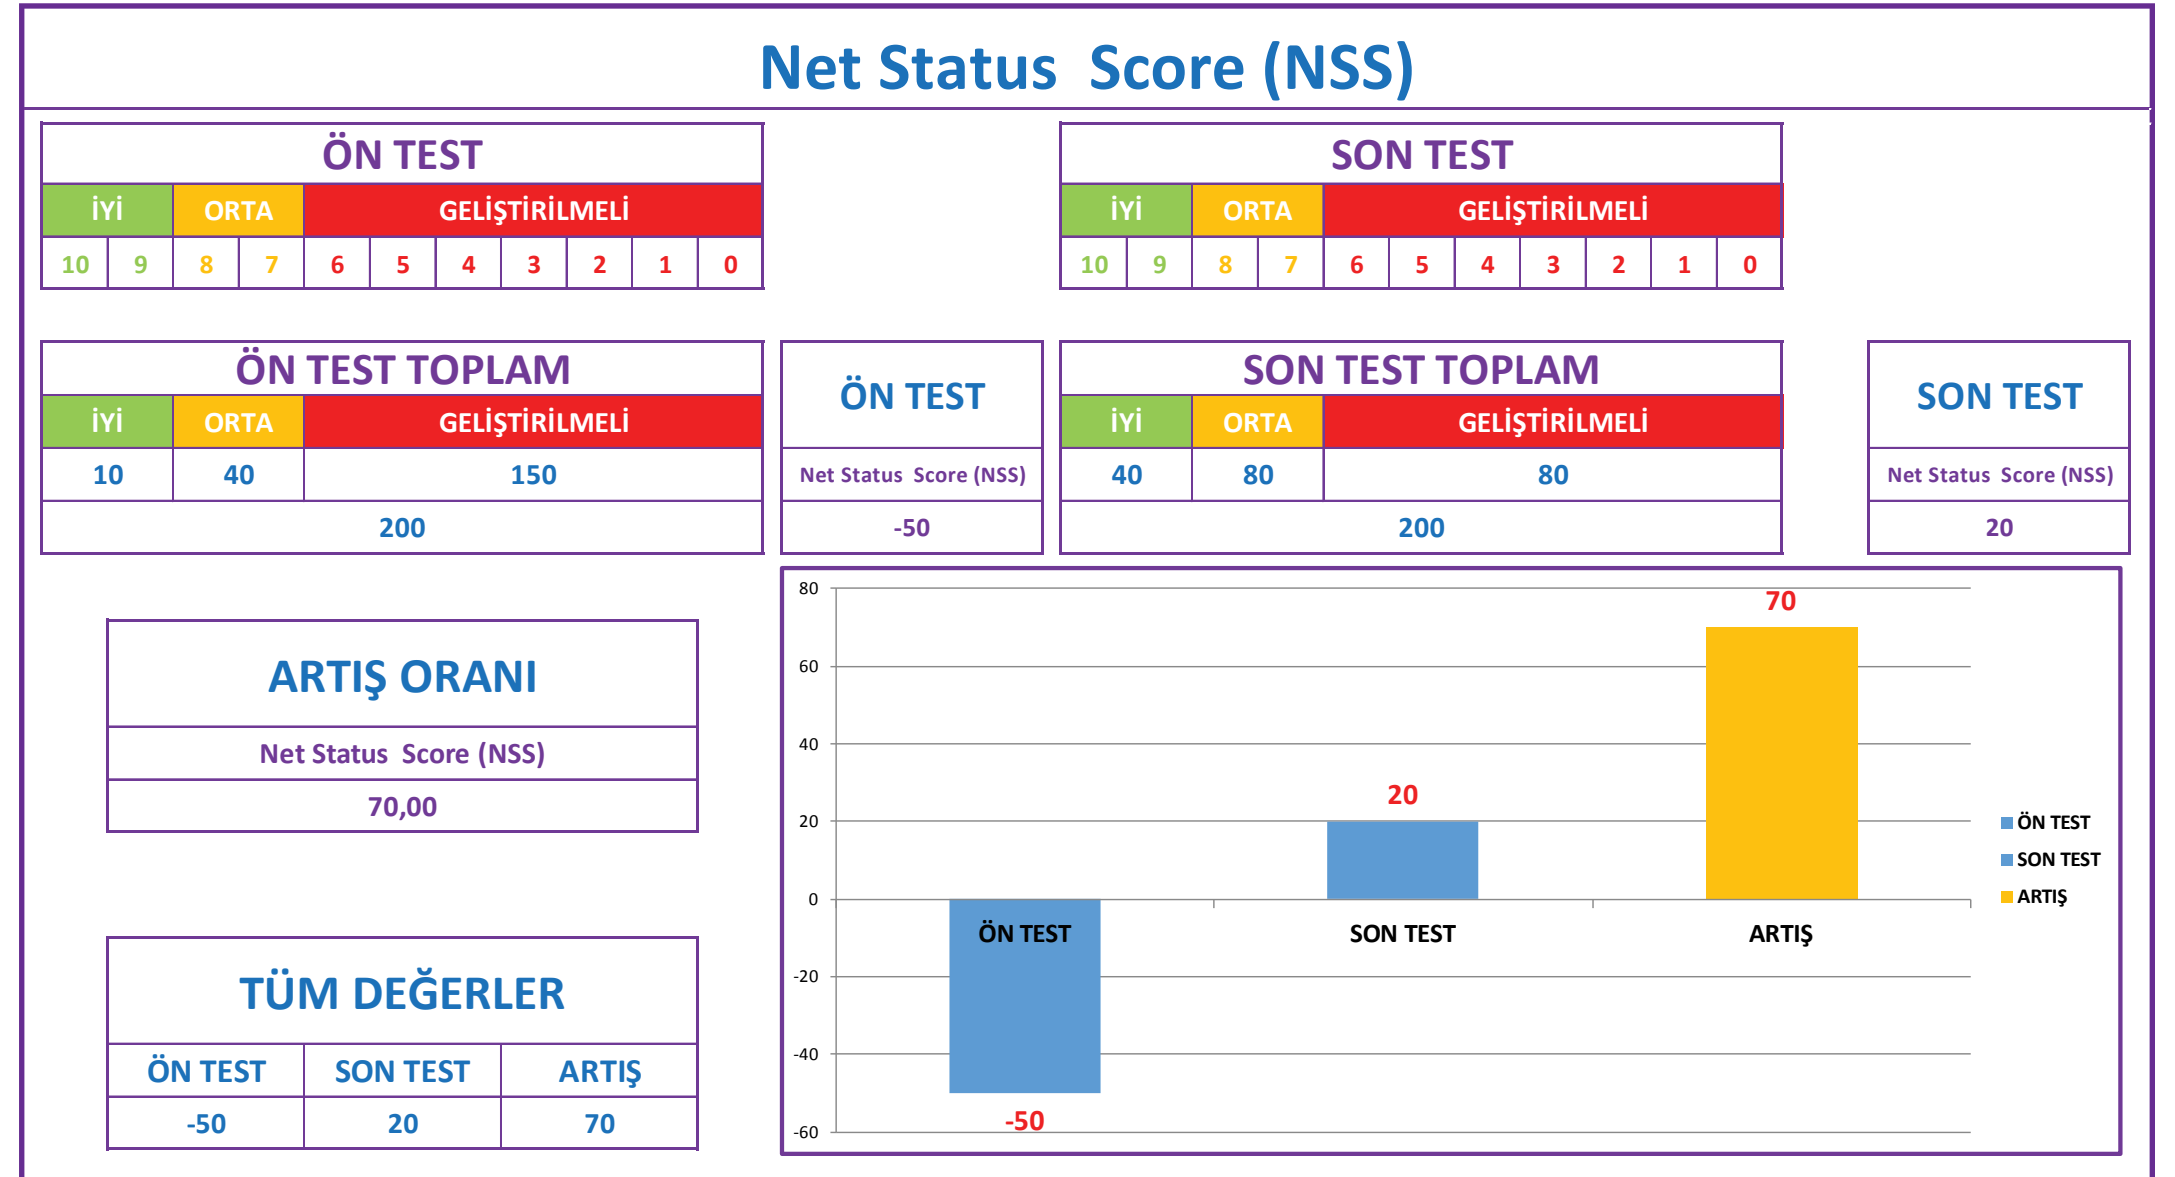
Net Status Score (NSS)

ÖN TEST

| İYİ | | ORTA | | GELİŞTİRİLMELİ | | | | | | |
|---|---|---|---|---|---|---|---|---|---|---|
| 10 | 9 | 8 | 7 | 6 | 5 | 4 | 3 | 2 | 1 | 0 |

SON TEST

| İYİ | | ORTA | | GELİŞTİRİLMELİ | | | | | | |
|---|---|---|---|---|---|---|---|---|---|---|
| 10 | 9 | 8 | 7 | 6 | 5 | 4 | 3 | 2 | 1 | 0 |

ÖN TEST TOPLAM

| İYİ | ORTA | GELİŞTİRİLMELİ |
|---|---|---|
| 10 | 40 | 150 |
| 200 | | |

ÖN TEST
Net Status Score (NSS)
-50

SON TEST TOPLAM

| İYİ | ORTA | GELİŞTİRİLMELİ |
|---|---|---|
| 40 | 80 | 80 |
| 200 | | |

SON TEST
Net Status Score (NSS)
20

ARTIŞ ORANI
Net Status Score (NSS)
70,00

TÜM DEĞERLER

| ÖN TEST | SON TEST | ARTIŞ |
|---|---|---|
| -50 | 20 | 70 |

80
60
40
20
0
-20
-40
-60
70
20
-50
ÖN TEST
SON TEST
ARTIŞ
ÖN TEST
SON TEST
ARTIŞ